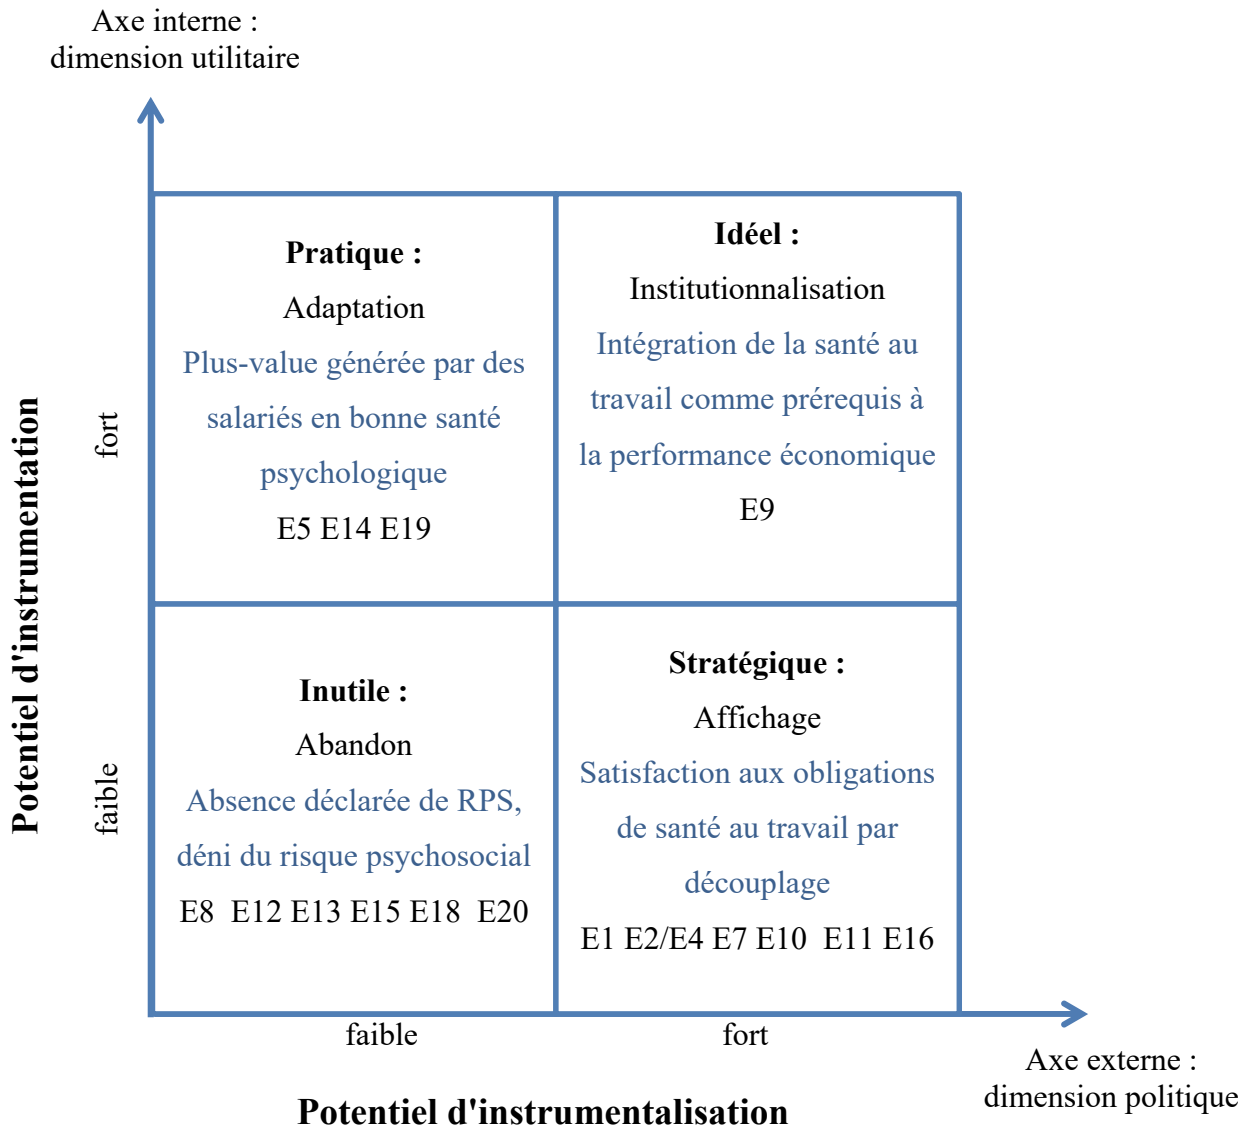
Axe interne : dimension utilitaire

Potentiel d'instrumentation

fort

faible

**Pratique :**
Adaptation
Plus-value générée par des salariés en bonne santé psychologique
E5 E14 E19

**Idéel :**
Institutionnalisation
Intégration de la santé au travail comme prérequis à la performance économique
E9

**Inutile :**
Abandon
Absence déclarée de RPS, déni du risque psychosocial
E8 E12 E13 E15 E18 E20

**Stratégique :**
Affichage
Satisfaction aux obligations de santé au travail par découplage
E1 E2/E4 E7 E10 E11 E16

faible

fort

Axe externe : dimension politique

Potentiel d'instrumentalisation